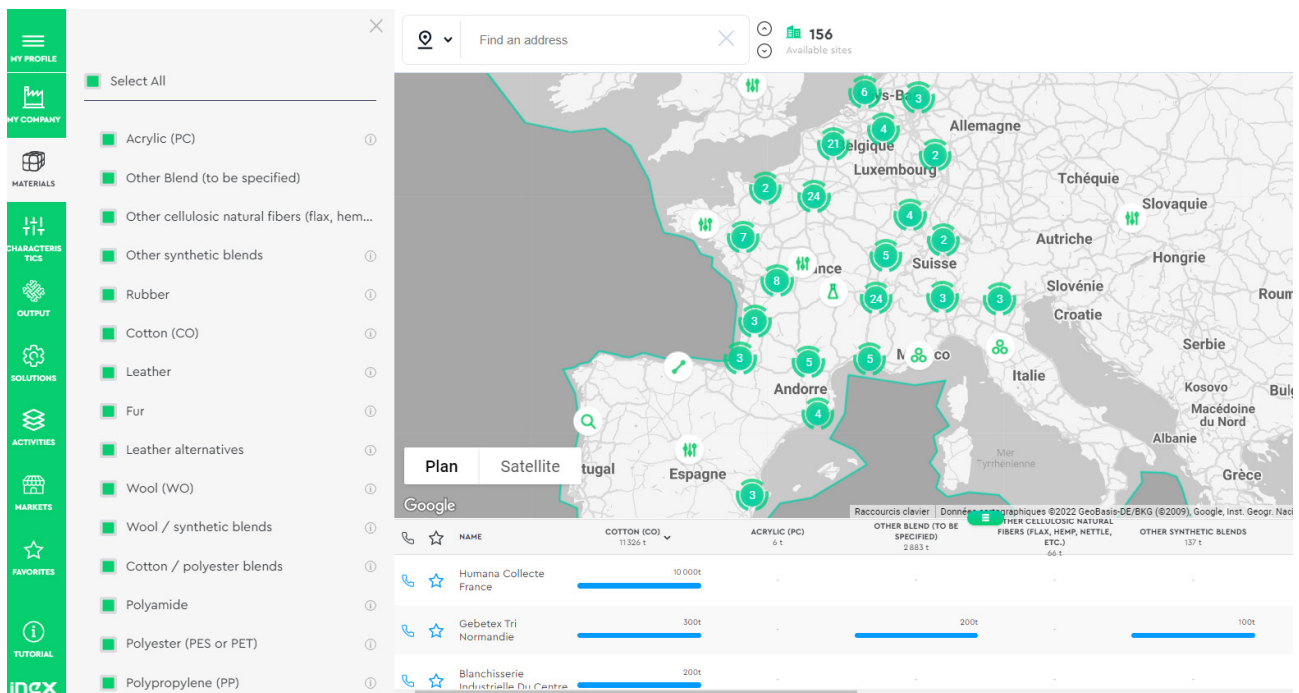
MY PROFILE
MY COMPANY
MATERIALS
CHARACTERISTICS
OUTPUT
SOLUTIONS
ACTIVITIES
MARKETS
FAVORITES
TUTORIAL
inex

Select All

Acrylic (PC)
Other Blend (to be specified)
Other cellulosic natural fibers (flax, hem...
Other synthetic blends
Rubber
Cotton (CO)
Leather
Fur
Leather alternatives
Wool (WO)
Wool / synthetic blends
Cotton / polyester blends
Polyamide
Polyester (PES or PET)
Polypropylene (PP)

Find an address

156
Available sites

6 3 4 21 2 2 24 4 7 2 5 8 24 3 3 3 3 5 5 4 3

Pays-Bas
Allemagne
Belgique
Luxembourg
Tchéquie
Slovaquie
Autriche
France
Suisse
Hongrie
Slovénie
Roum
Croatie
Serbie
Monaco
Italie
Andorre
Kosovo
Bulg
Macédoine du Nord
Albanie
Mer Tyrrhénienne
Portugal
Espagne
Grèce

Plan
Satellite
Google
Raccourcis clavier
Données cartographiques ©2022 GeoBasis-DE/BKG (©2009), Google, Inst. Geogr. Naci

| | NAME | COTTON (CO) 11 326 t | ACRYLIC (PC) 6 t | OTHER BLEND (TO BE SPECIFIED) 2 883 t | OTHER CELLULOSIC NATURAL FIBERS (FLAX, HEMP, NETTLE, ETC.) 66 t | OTHER SYNTHETIC BLENDS 137 t |
|---|---|---|---|---|---|---|
| | Humana Collecte France | 10 000t | - | - | - | - |
| | Gebetex Tri Normandie | 300t | - | 200t | - | 100t |
| | Blanchisserie Industrielle Du Centre | 200t | - | - | - | - |